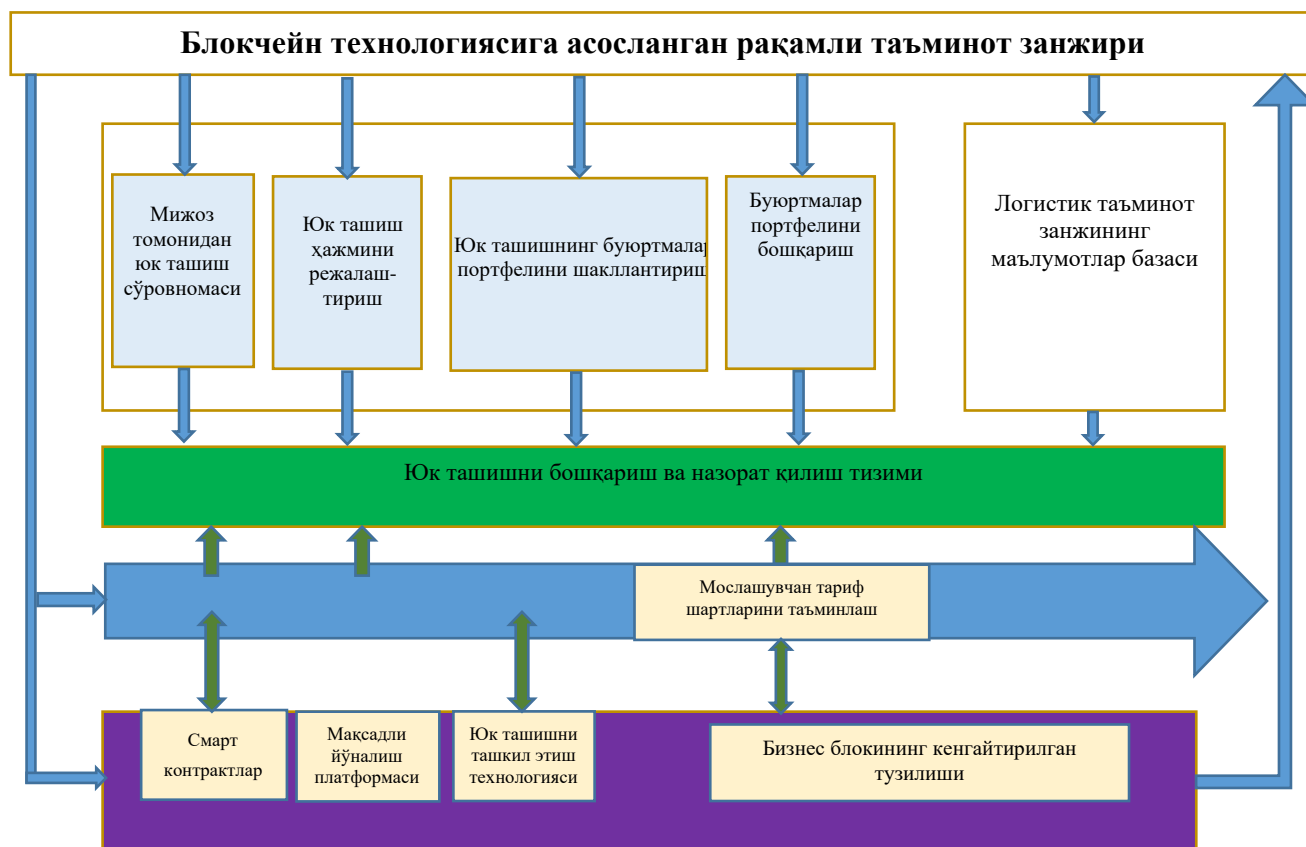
Блокчейн технологиясига асосланган рақамли таъминот занжири

Мижоз томонидан юк ташиш сўровномаси

Юк ташиш ҳажмини режалаштириш

Юк ташишнинг буюртмалар портфелини шакллантириш

Буюртмалар портфелини бошқариш

Логистик таъминот занжининг маълумотлар базаси

Юк ташишни бошқариш ва назорат қилиш тизими

Мослашувчан тариф шартларини таъминлаш

Смарт контрактлар

Мақсадли йўналиш платформаси

Юк ташишни ташкил этиш технологияси

Бизнес блокининг кенгайтирилган тузилиши